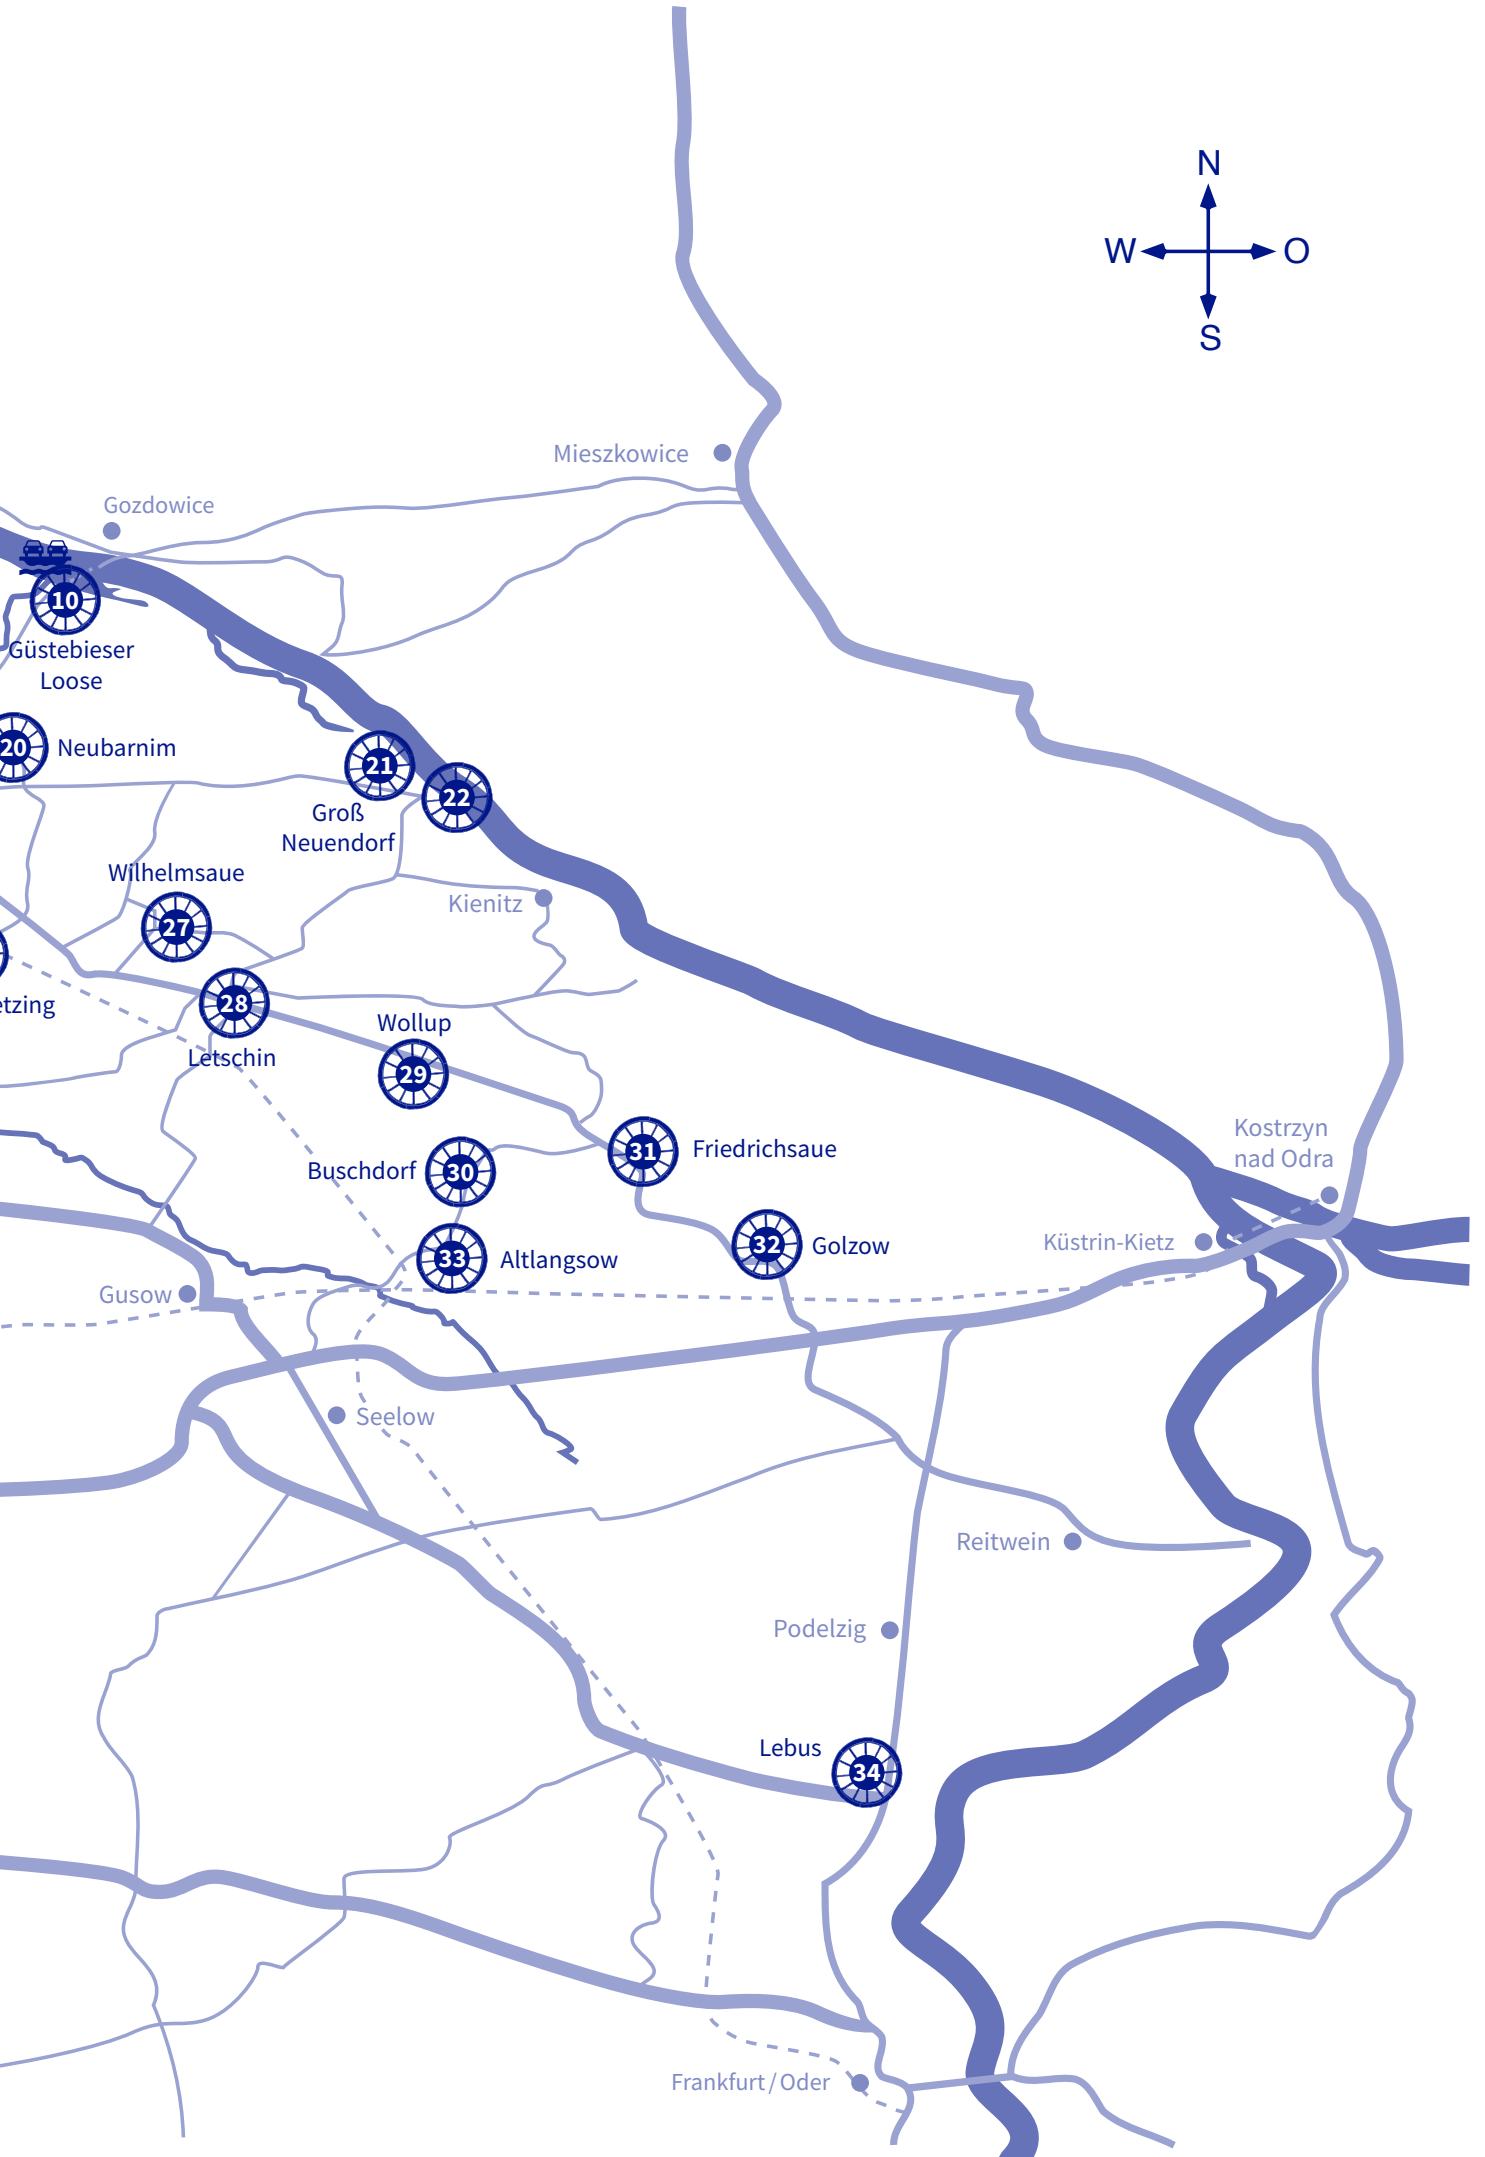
N
W
O
S

Mieszkowice
Gozdowice
10
Güstebieser Loose
20
Neubarnim
21
Groß Neuendorf
22
Wilhelmsaue
27
Kienitz
etzing
28
Letschin
Wollup
29
31
Friedrichsaue
Buschdorf
30
Kostrzyn nad Odra
33
Altlangsow
32
Golzow
Küstrin-Kietz
Gusow
Seelow
Reitwein
Podelzig
Lebus
34
Frankfurt / Oder